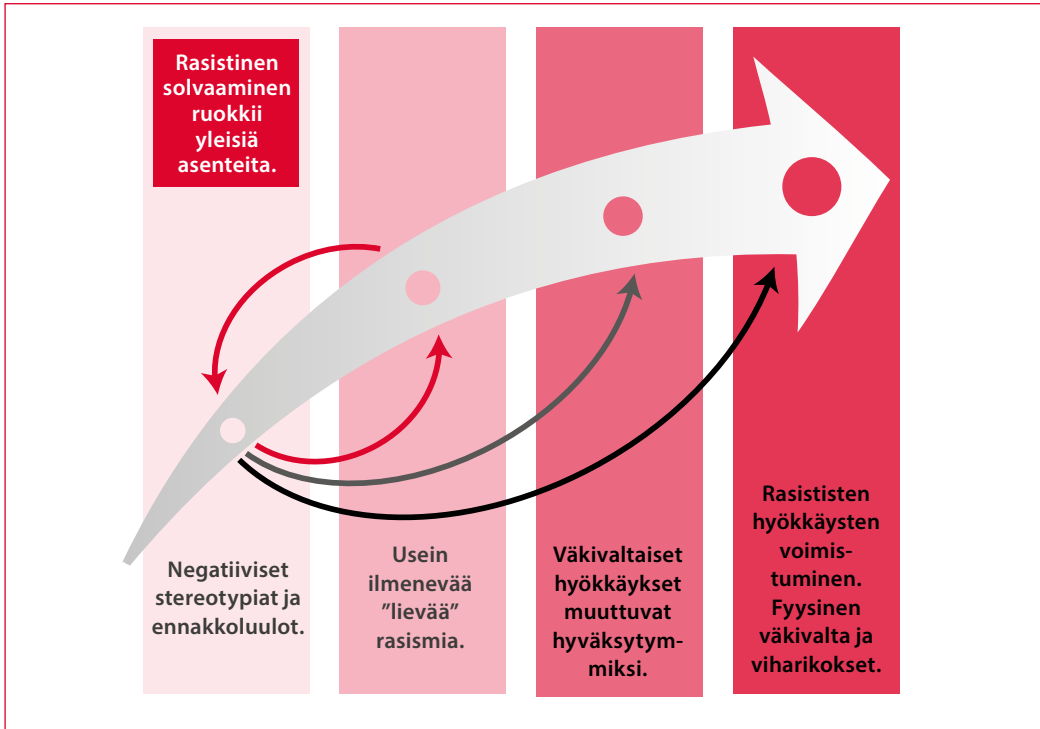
Rasistinen solvaaminen ruokkii yleisiä asenteita.

Negatiiviset stereotypiat ja ennakkoluulot.

Usein ilmenevää ”lievää” rasismia.

Väkivaltaiset hyökkäykset muuttuvat hyväksytymmiksi.

Rasististen hyökkäysten voimistuminen. Fyysinen väkivalta ja viharikokset.